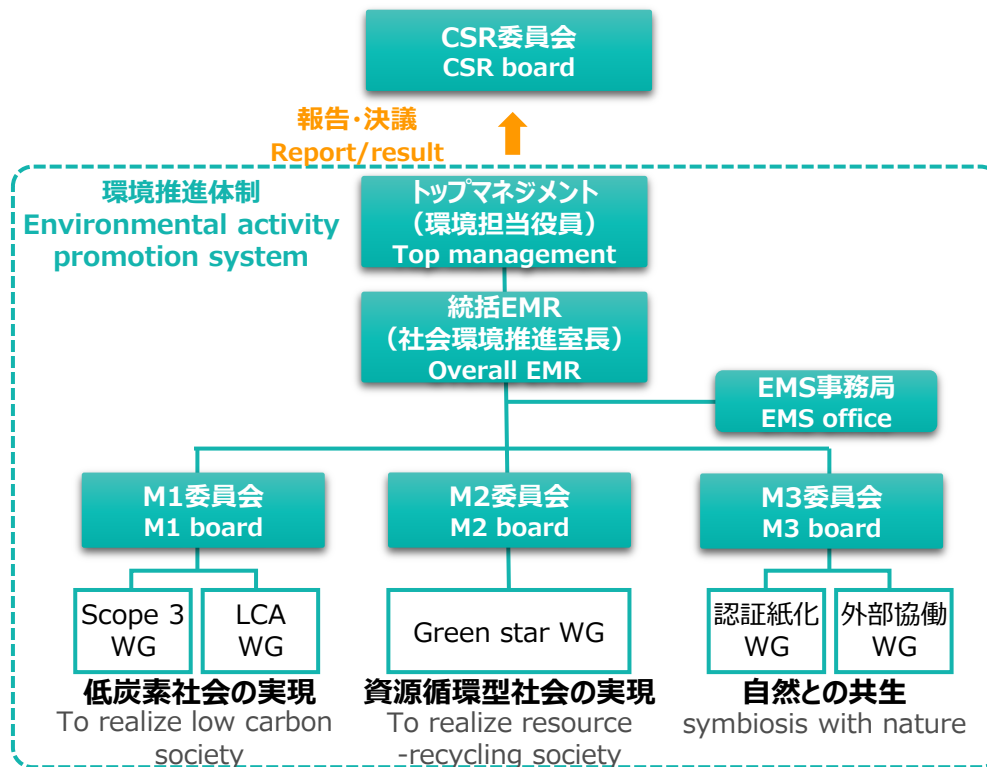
CSR委員会
CSR board

報告・決議
Report/result

環境推進体制
Environmental activity promotion system

トップマネジメント
(環境担当役員)
Top management

統括EMR
(社会環境推進室長)
Overall EMR

EMS事務局
EMS office

M1委員会
M1 board

M2委員会
M2 board

M3委員会
M3 board

Scope 3 WG

LCA WG

Green star WG

認証紙化 WG

外部協働 WG

低炭素社会の実現
To realize low carbon society

資源循環型社会の実現
To realize resource -recycling society

自然との共生
symbiosis with nature